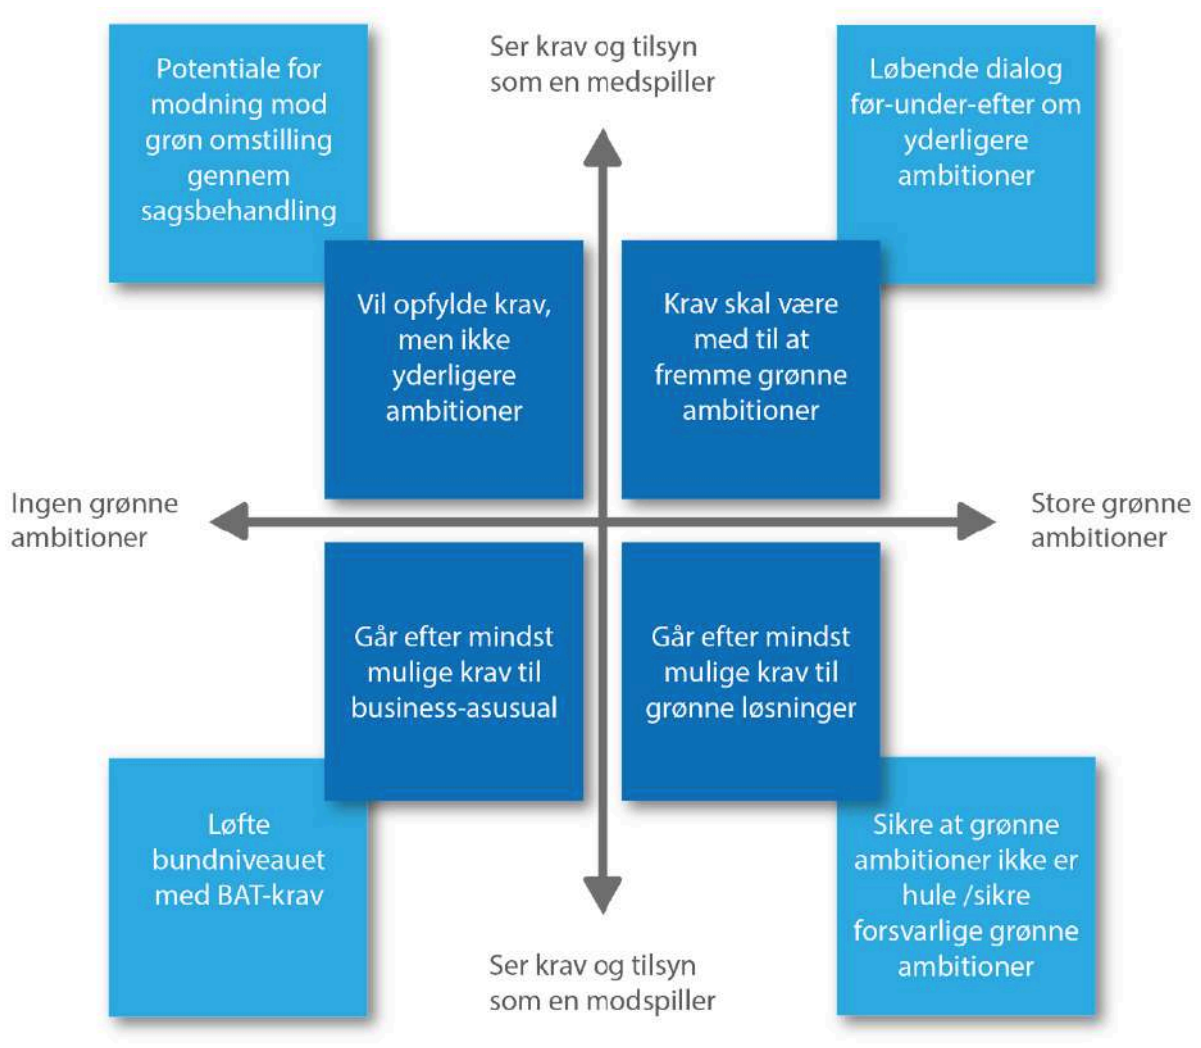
Potentiale for modning mod grøn omstilling gennem sagsbehandling

Ser krav og tilsyn som en medspiller

Løbende dialog før-under-efter om yderligere ambitioner

Vil opfylde krav, men ikke yderligere ambitioner

Krav skal være med til at fremme grønne ambitioner

Ingen grønne ambitioner

Store grønne ambitioner

Går efter mindst mulige krav til business-asusual

Går efter mindst mulige krav til grønne løsninger

Løfte bundniveauet med BAT-krav

Sikre at grønne ambitioner ikke er hule /sikre forsvarlige grønne ambitioner

Ser krav og tilsyn som en modspiller